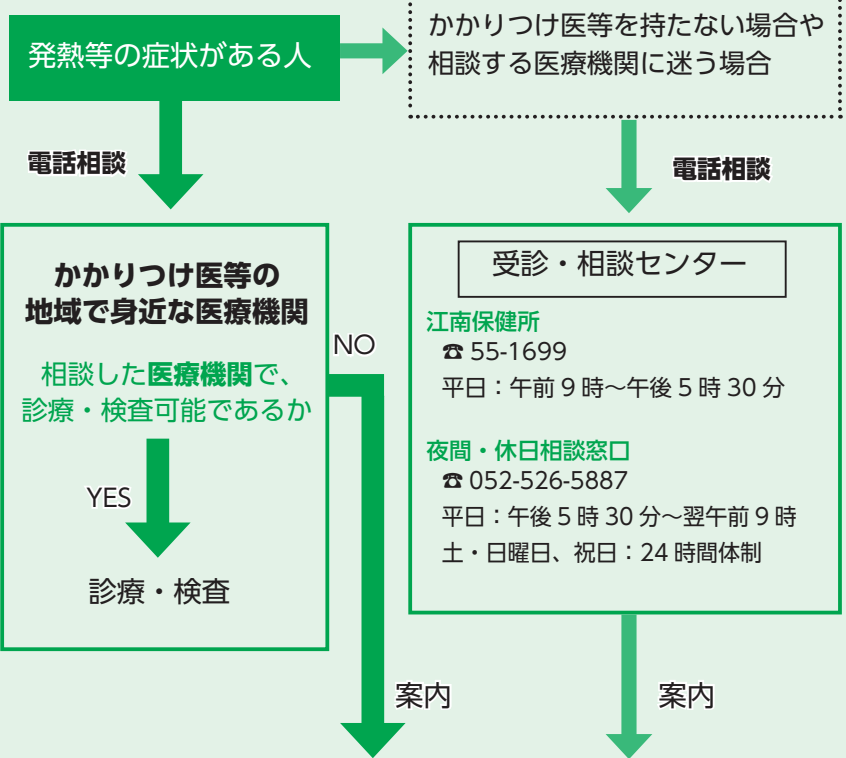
発熱等の症状がある人

かかりつけ医等を持たない場合や相談する医療機関に迷う場合

電話相談

電話相談

かかりつけ医等の地域で身近な医療機関

相談した医療機関で、診療・検査可能であるか

YES

診療・検査

NO

受診・相談センター

江南保健所
☎ 55-1699
平日：午前 9 時～午後 5 時 30 分

夜間・休日相談窓口
☎ 052-526-5887
平日：午後 5 時 30 分～翌午前 9 時
土・日曜日、祝日：24 時間体制

案内

案内